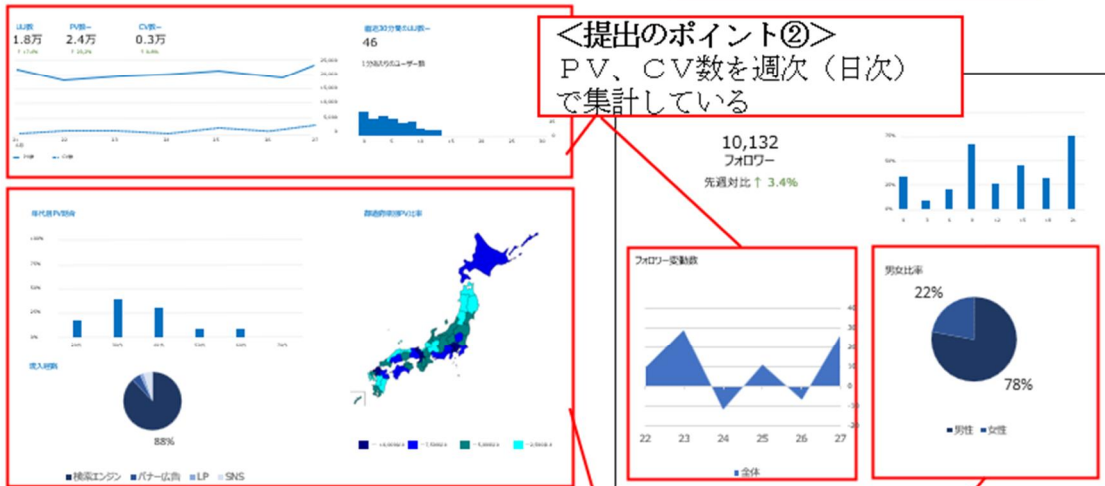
UU数
1.8万

PV数
2.4万

CV数
0.3万

直近30分間のUU数
46

＜提出のポイント②＞
ＰＶ、ＣＶ数を週次（日次）で集計している

10,132
フォロワー
先週対比 ↑ 3.4%

年代別PV割合

都道府県別PV比率

流入経路

88%

検索エンジン　バナー広告　LP　SNS

フォロワー変動数

22　23　24　25　26　27

全体

男女比率

22%

78%

男性　女性